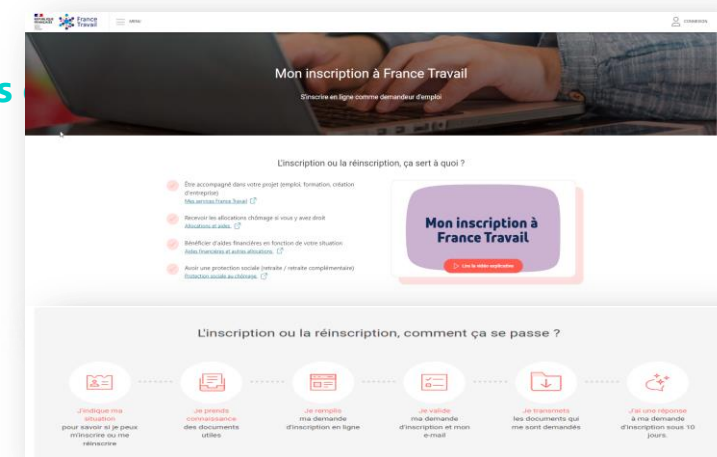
France Travail

MENU

CONNEXION

s

Mon inscription à France Travail

S'inscrire en ligne comme demandeur d'emploi

L'inscription ou la réinscription, ça sert à quoi ?

Être accompagné dans votre projet (emploi, formation, création d'entreprise)
Mes services France Travail

Recevoir les allocations chômage si vous y avez droit
Allocations et aides

Bénéficier d'aides financières en fonction de votre situation
Aides financières et autres allocations

Avoir une protection sociale (retraite / retraite complémentaire)
Protection sociale au chômage

Mon inscription à France Travail

Lire la vidéo explicative

L'inscription ou la réinscription, comment ça se passe ?

J'indique ma situation pour savoir si je peux m'inscrire ou me réinscrire

Je prends connaissance des documents utiles

Je remplis ma demande d'inscription en ligne

Je valide ma demande d'inscription et mon e-mail

Je transmets les documents qui me sont demandés

J'ai une réponse à ma demande d'inscription sous 10 jours.